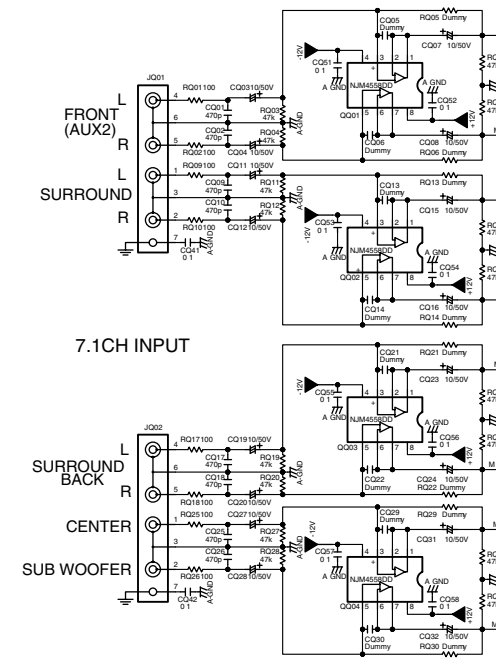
JQ01

FRONT (AUX2)

L

R

L

SURROUND

R

4 RQ01100 CQ0310/50V
6 CQ01 470p RQ03 47k
5 CQ02 470p RQ04 47k
RQ02100 CQ04 10/50V
1 RQ09100 CQ11 10/50V
3 CQ09 470p RQ11 47k
CQ10 470p RQ12 47k
2 RQ10100 CQ1210/50V
7 CQ41 0 1

A GND

CQ05 Dummy RQ05 Dummy
CQ07 10/50V
-12V
CQ51 0 1
A GND
NJM4558DD
A GND
CQ52 0 1
QQ01
CQ06 Dummy
CQ08 10/50V
RQ06 Dummy
+12V

CQ13 Dummy RQ13 Dummy
CQ15 10/50V
-12V
CQ53 0 1
A GND
NJM4558DD
A GND
CQ54 0 1
QQ02
CQ14 Dummy
CQ16 10/50V
RQ14 Dummy
+12V

7.1CH INPUT

JQ02

L

SURROUND BACK

R

CENTER

SUB WOOFER

4 RQ17100 CQ1910/50V
6 CQ17 470p RQ19 47k
5 CQ18 470p RQ20 47k
RQ18100 CQ2010/50V
1 RQ25100 CQ2710/50V
3 CQ25 470p RQ27 47k
CQ26 470p RQ28 47k
2 RQ26100 CQ2810/50V
7 CQ42 0 1

A GND

CQ21 Dummy RQ21 Dummy
CQ23 10/50V
-12V
CQ55 0 1
A GND
NJM4558DD
A GND
CQ56 0 1
QQ03
CQ22 Dummy
CQ24 10/50V
RQ22 Dummy
+12V

CQ29 Dummy RQ29 Dummy
CQ31 10/50V
-12V
CQ57 0 1
A GND
NJM4558DD
A GND
CQ58 0 1
QQ04
CQ30 Dummy
CQ32 10/50V
RQ30 Dummy
+12V